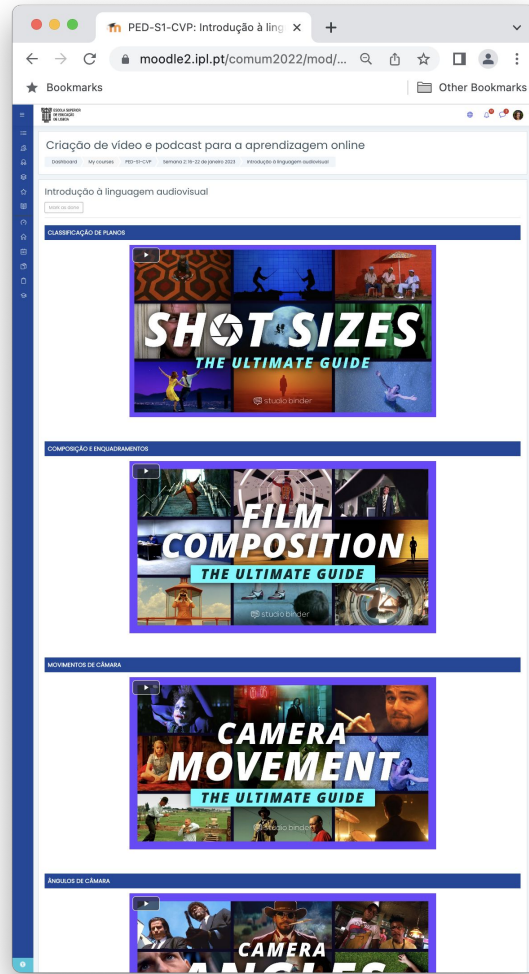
PED-S1-CVP: Introdução à ling

moodle2.ipl.pt/comum2022/mod/...

Bookmarks

Other Bookmarks

ESCOLA SUPERIOR DE EDUCAÇÃO DE LISBOA

Criação de vídeo e podcast para a aprendizagem online

Dashboard My courses PED-S1-CVP Semana 2: 16-22 de janeiro 2023 Introdução à linguagem audiovisual

Introdução à linguagem audiovisual

Mark as done

CLASSIFICAÇÃO DE PLANOS

SHOT SIZES
THE ULTIMATE GUIDE
studio binder

COMPOSIÇÃO E ENQUADRAMENTOS

FILM COMPOSITION
THE ULTIMATE GUIDE
studio binder

MOVIMENTOS DE CÂMARA

CAMERA MOVEMENT
THE ULTIMATE GUIDE
studio binder

ÂNGULOS DE CÂMARA

CAMERA
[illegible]